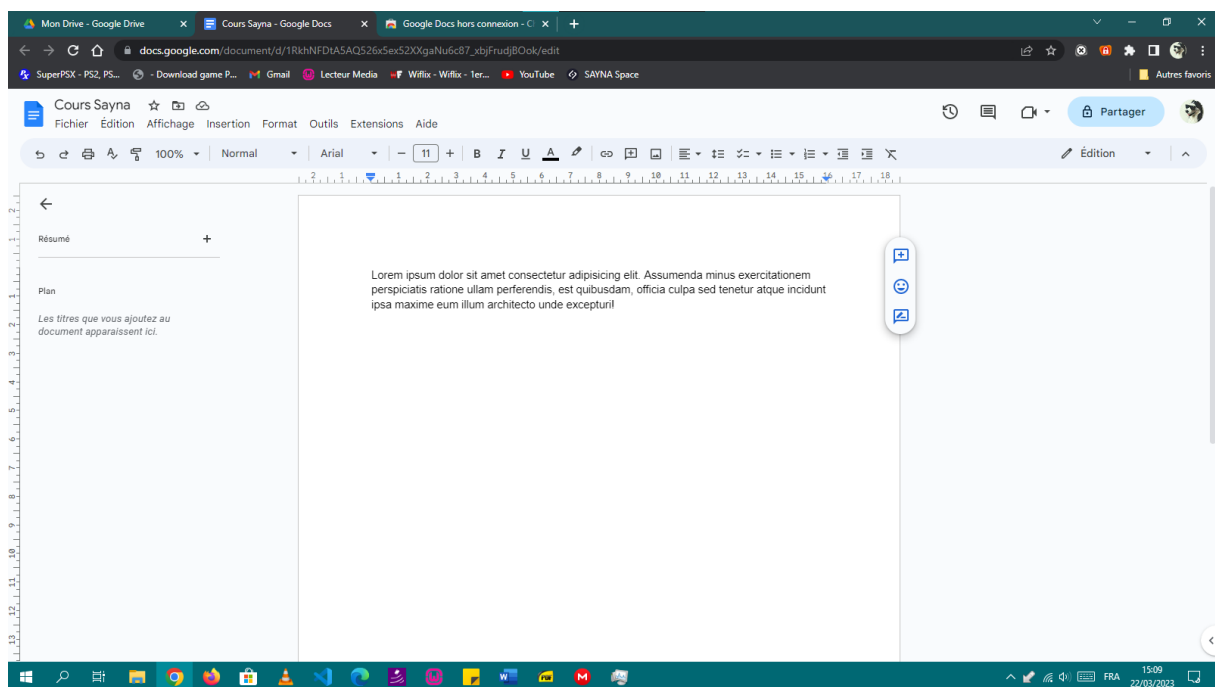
Mon Drive - Google Drive
Cours Sayna - Google Docs
Google Docs hors connexion - C

docs.google.com/document/d/1RkhNFDtA5AQ526x5ex52XXgaNu6c87_xbjFrudjBOok/edit

SuperPSX - PS2, PS... - Download game P... Gmail Lecteur Media Wiflix - Wiflix - 1er... YouTube SAYNA Space Autres favoris

Cours Sayna
Fichier Édition Affichage Insertion Format Outils Extensions Aide
Partager

100% Normal Arial 11 Édition

Résumé
Plan
Les titres que vous ajoutez au document apparaissent ici.

Lorem ipsum dolor sit amet consectetur adipisicing elit. Assumenda minus exercitationem perspiciatis ratione ullam perferendis, est quibusdam, officia culpa sed tenetur atque incidunt ipsa maxime eum illum architecto unde excepturi!

FRA 15:09 22/03/2023